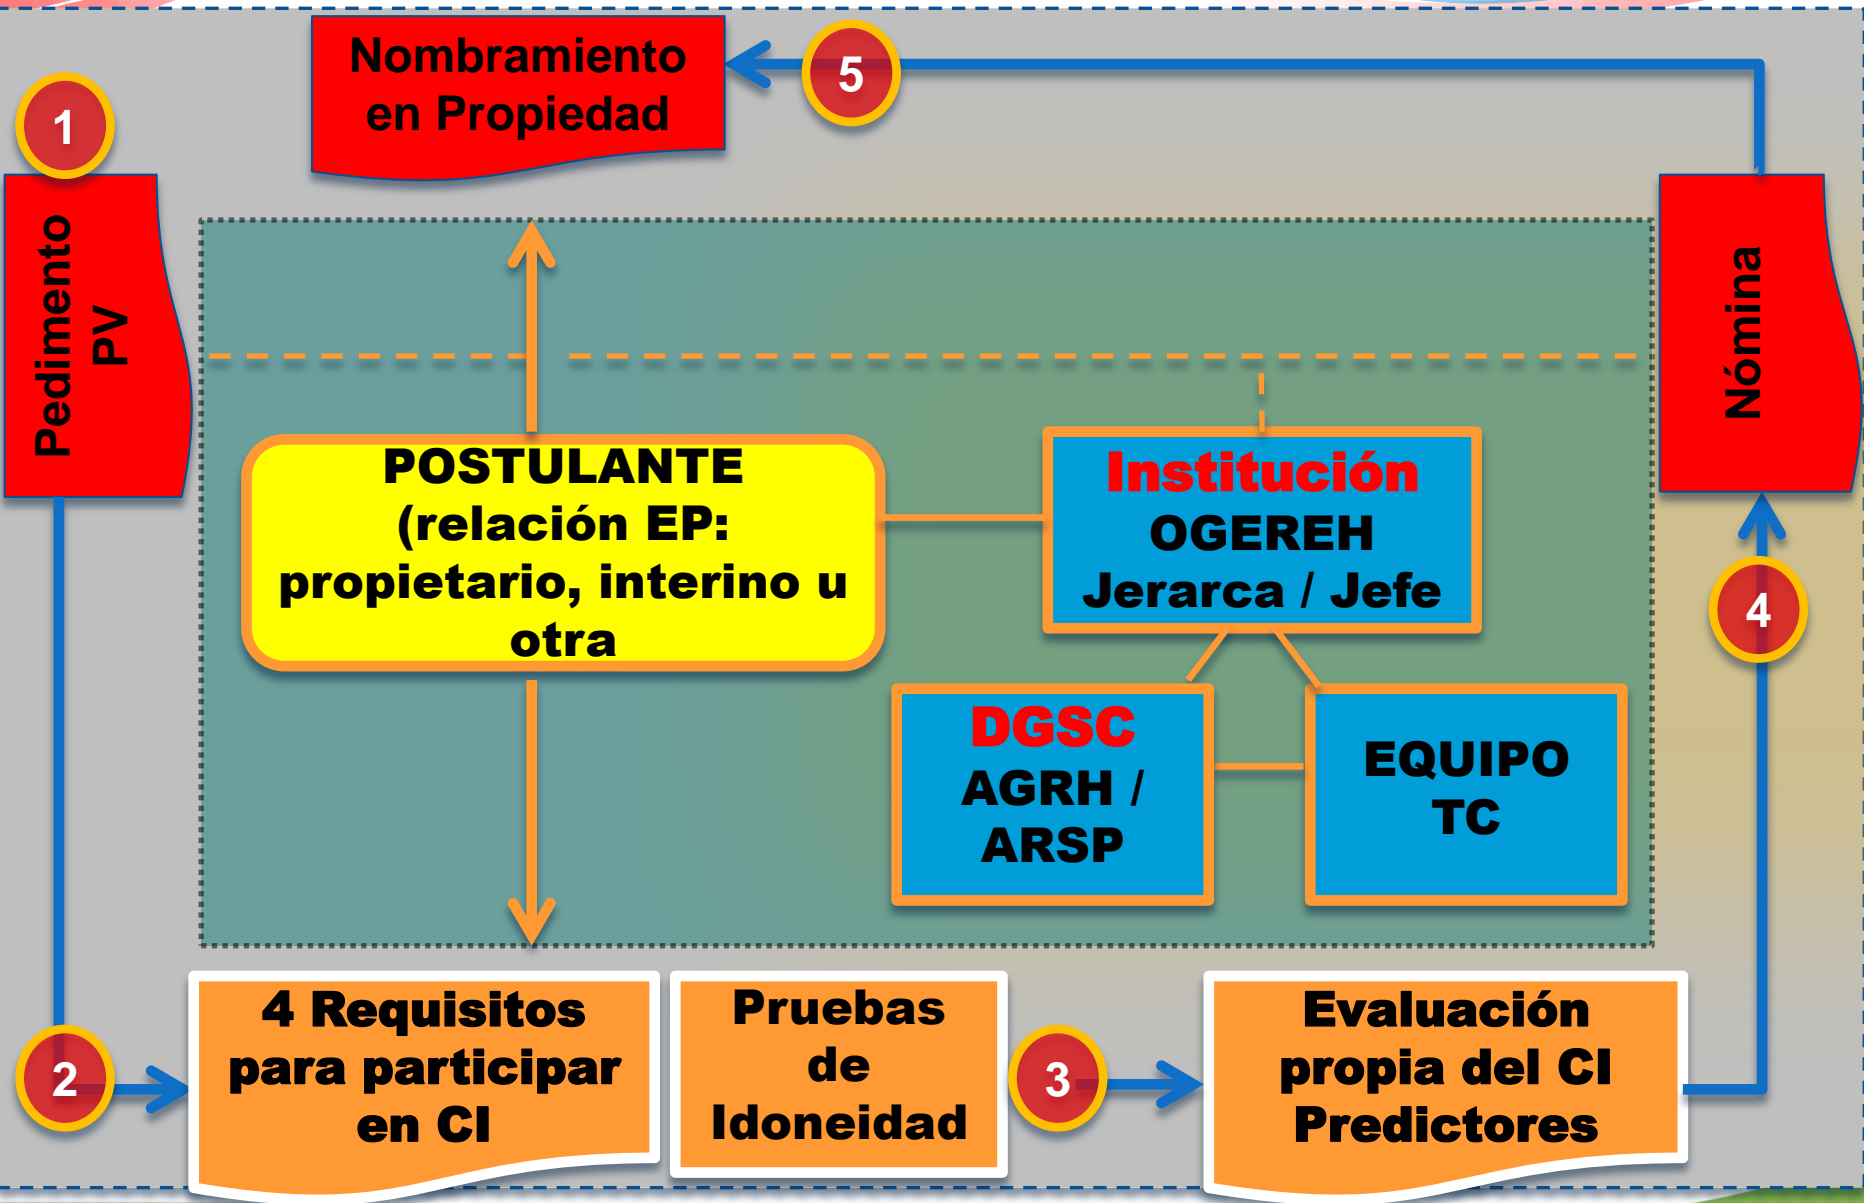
Nombramiento en Propiedad

5

1

Pedimento PV

Nómina

POSTULANTE (relación EP: propietario, interino u otra

Institución OGEREH Jerarca / Jefe

4

DGSC AGRH / ARSP

EQUIPO TC

2

4 Requisitos para participar en CI

Pruebas de Idoneidad

3

Evaluación propia del CI Predictores